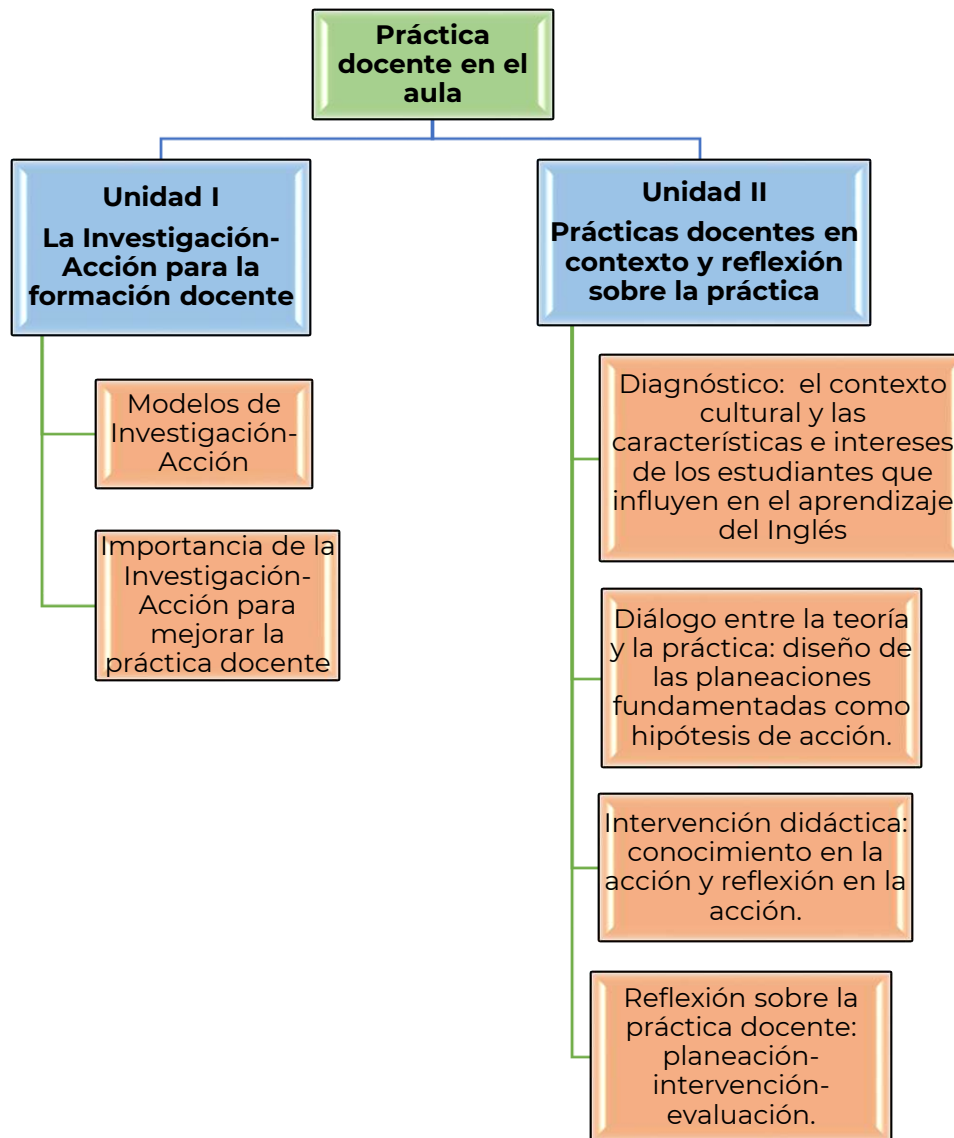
Práctica docente en el aula

Unidad I

La Investigación-Acción para la formación docente

Modelos de Investigación-Acción

Importancia de la Investigación-Acción para mejorar la práctica docente

Unidad II

Prácticas docentes en contexto y reflexión sobre la práctica

Diagnóstico: el contexto cultural y las características e intereses de los estudiantes que influyen en el aprendizaje del Inglés

Diálogo entre la teoría y la práctica: diseño de las planeaciones fundamentadas como hipótesis de acción.

Intervención didáctica: conocimiento en la acción y reflexión en la acción.

Reflexión sobre la práctica docente: planeación-intervención-evaluación.